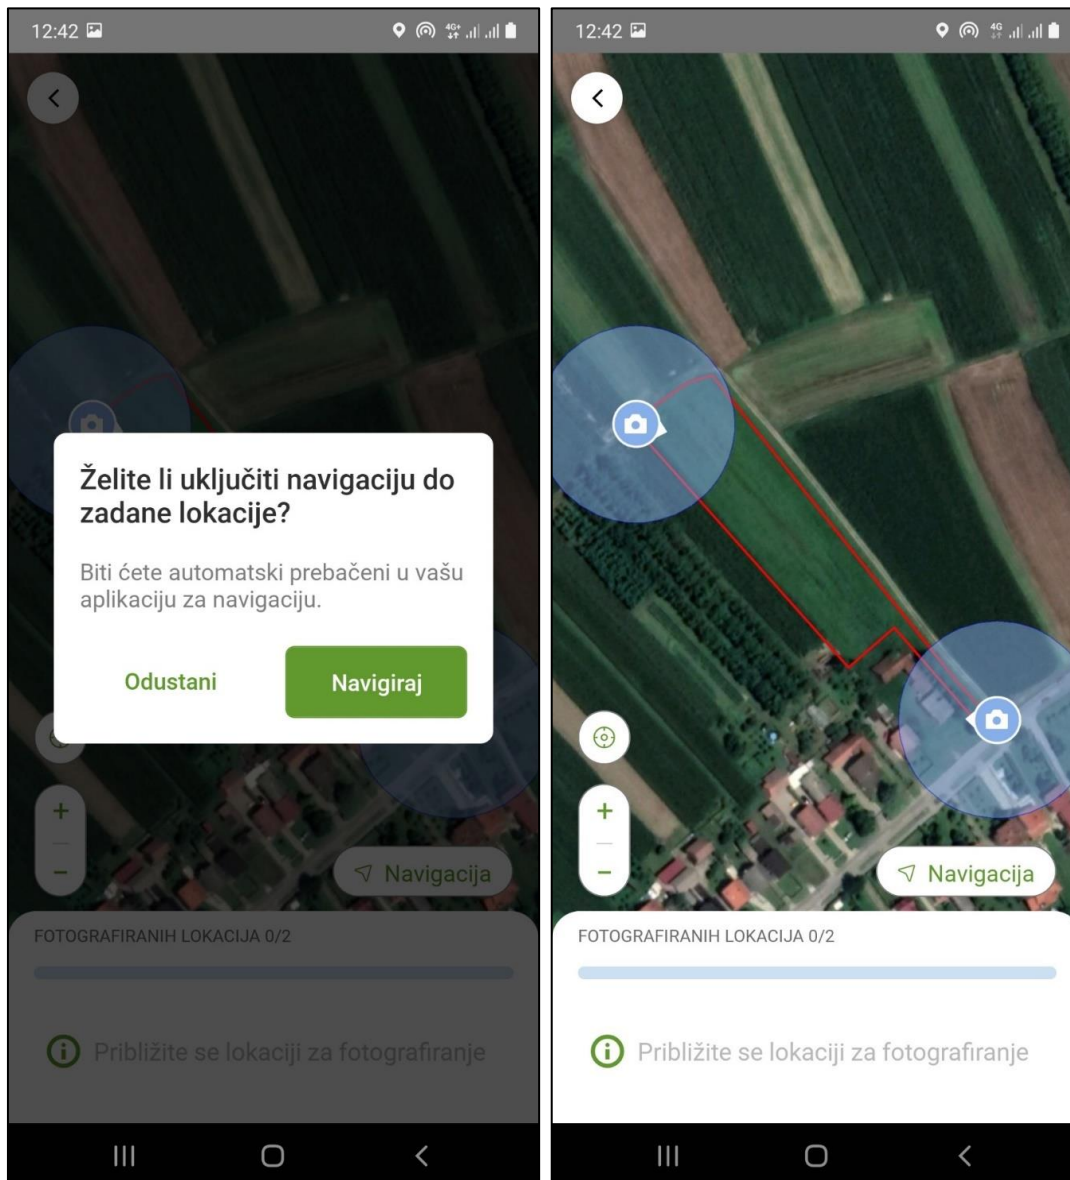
12:42

Želite li uključiti navigaciju do zadane lokacije?

Biti ćete automatski prebačeni u vašu aplikaciju za navigaciju.

Odustani

Navigiraj

+

−

Navigacija

FOTOGRAFIRANIH LOKACIJA 0/2

Približite se lokaciji za fotografiranje

12:42

+

−

Navigacija

FOTOGRAFIRANIH LOKACIJA 0/2

Približite se lokaciji za fotografiranje